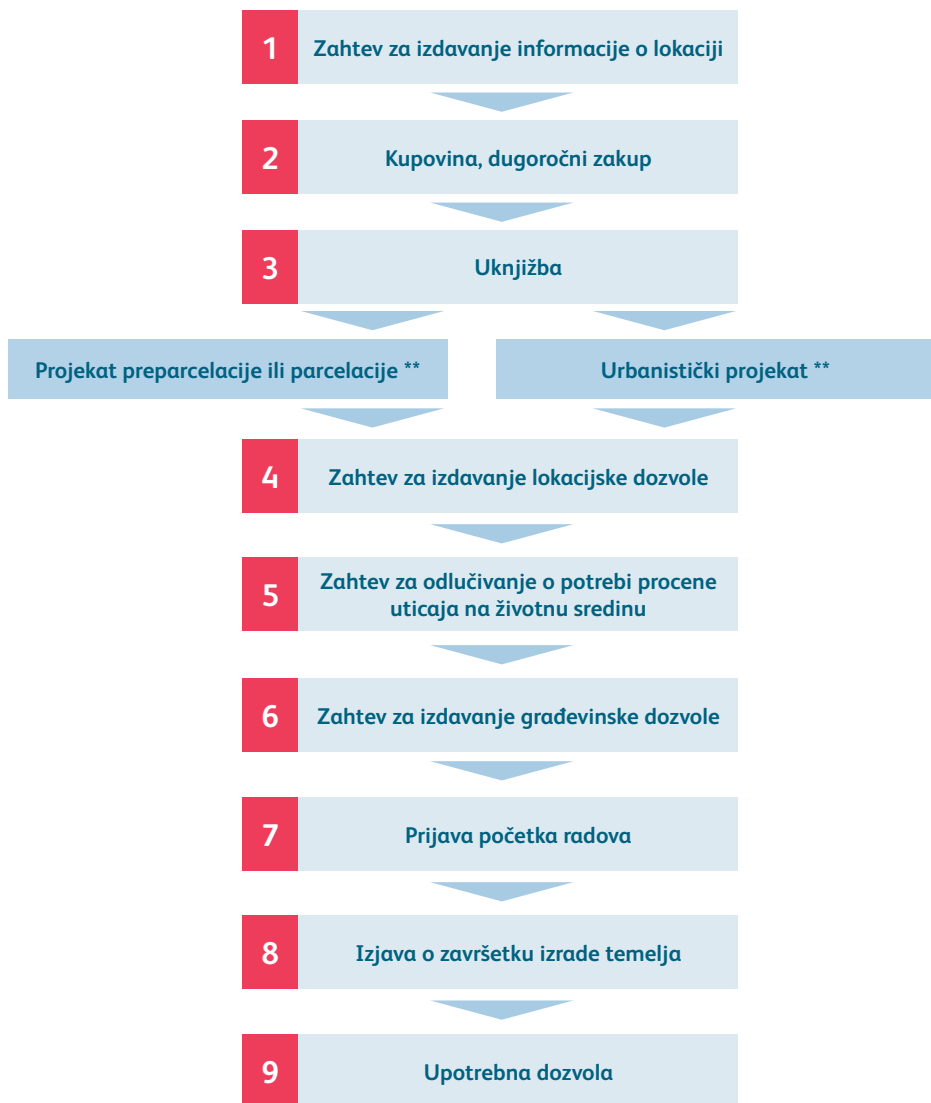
1 Zahtev za izdavanje informacije o lokaciji

2 Kupovina, dugoročni zakup

3 Uknjižba

Projekat preparcelacije ili parcelacije **

Urbanistički projekat **

4 Zahtev za izdavanje lokacijske dozvole

5 Zahtev za odlučivanje o potrebi procene uticaja na životnu sredinu

6 Zahtev za izdavanje građevinske dozvole

7 Prijava početka radova

8 Izjava o završetku izrade temelja

9 Upotrebna dozvola